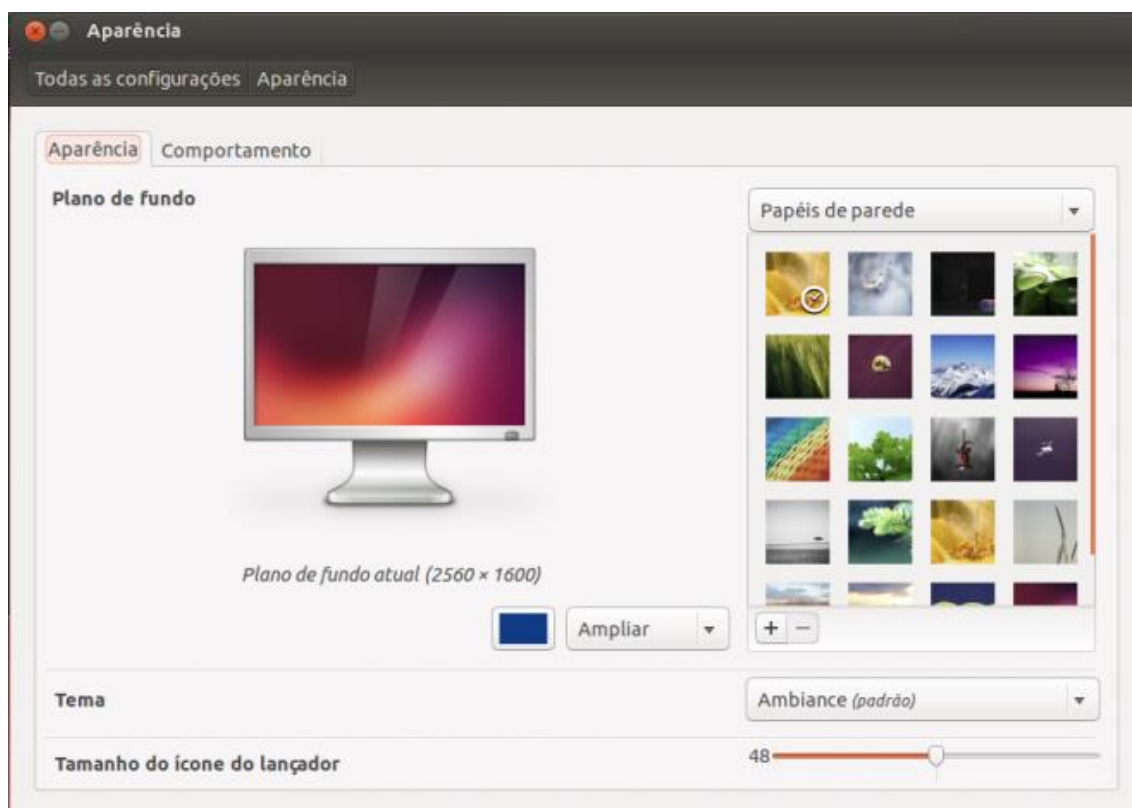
Aparência

Todas as configurações Aparência

Aparência Comportamento

Plano de fundo

Papéis de parede

Plano de fundo atual (2560 × 1600)

Ampliar

+ −

Tema

Ambiance (padrão)

Tamanho do ícone do lançador

48